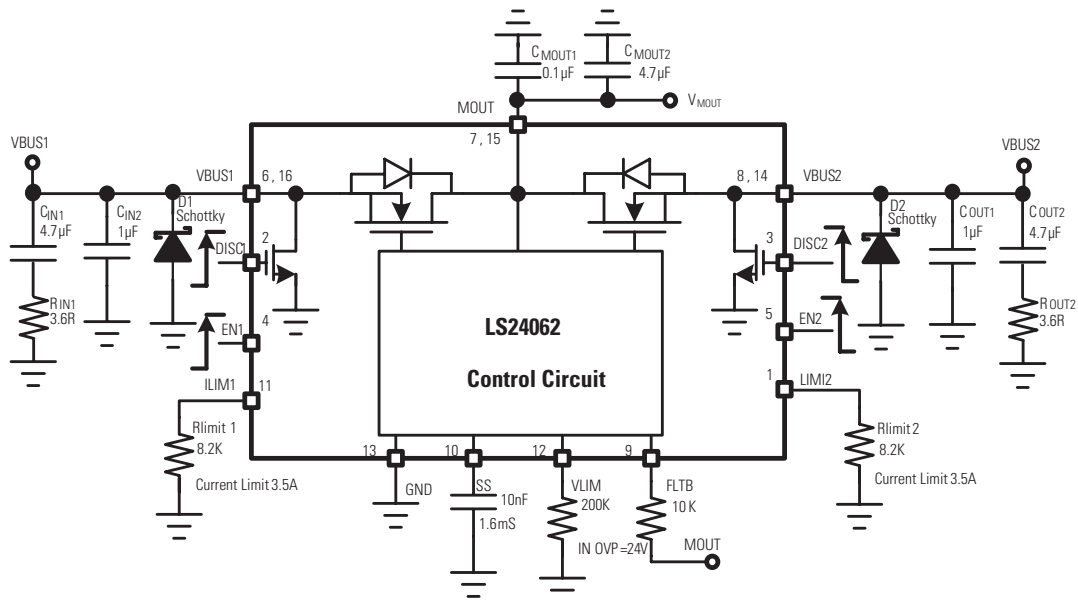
$C_{MOUT1}$ 0.1µF
$C_{MOUT2}$ 4.7µF
MOUT
$V_{MOUT}$
7 , 15
VBUS1
VBUS1
6, 16
8 , 14
VBUS2
VBUS2
$C_{IN1}$ 4.7µF
$C_{IN2}$ 1µF
D1 Schottky
2
DISC1
3
DISC2
D2 Schottky
$C_{OUT1}$ 1µF
$C_{OUT2}$ 4.7µF
$R_{IN1}$ 3.6R
4
EN1
5
EN2
$R_{OUT2}$ 3.6R
LS24062
Control Circuit
ILIM1
11
1
LIMI2
Rlimit 1 8.2K
Current Limit 3.5A
Rlimit 2 8.2K
Current Limit 3.5A
13
GND
10
SS
10nF
1.6mS
12
VLIM
200K
9
FLTB
10 K
IN OVP =24V
MOUT